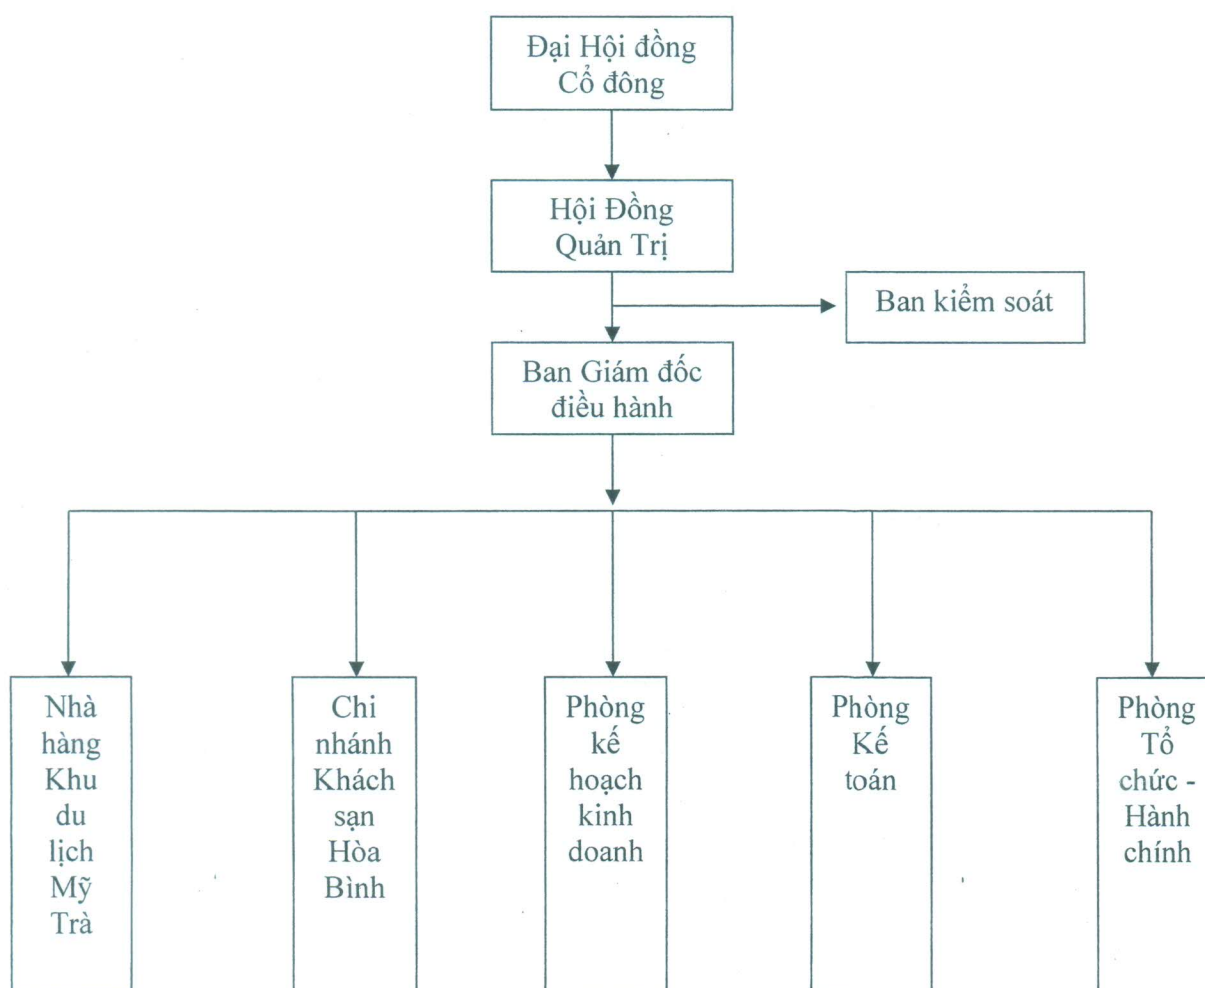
Đại Hội đồng Cổ đông

Hội Đồng Quản Trị

Ban kiểm soát

Ban Giám đốc điều hành

Nhà hàng Khu du lịch Mỹ Trà

Chi nhánh Khách sạn Hòa Bình

Phòng kế hoạch kinh doanh

Phòng Kế toán

Phòng Tổ chức - Hành chính